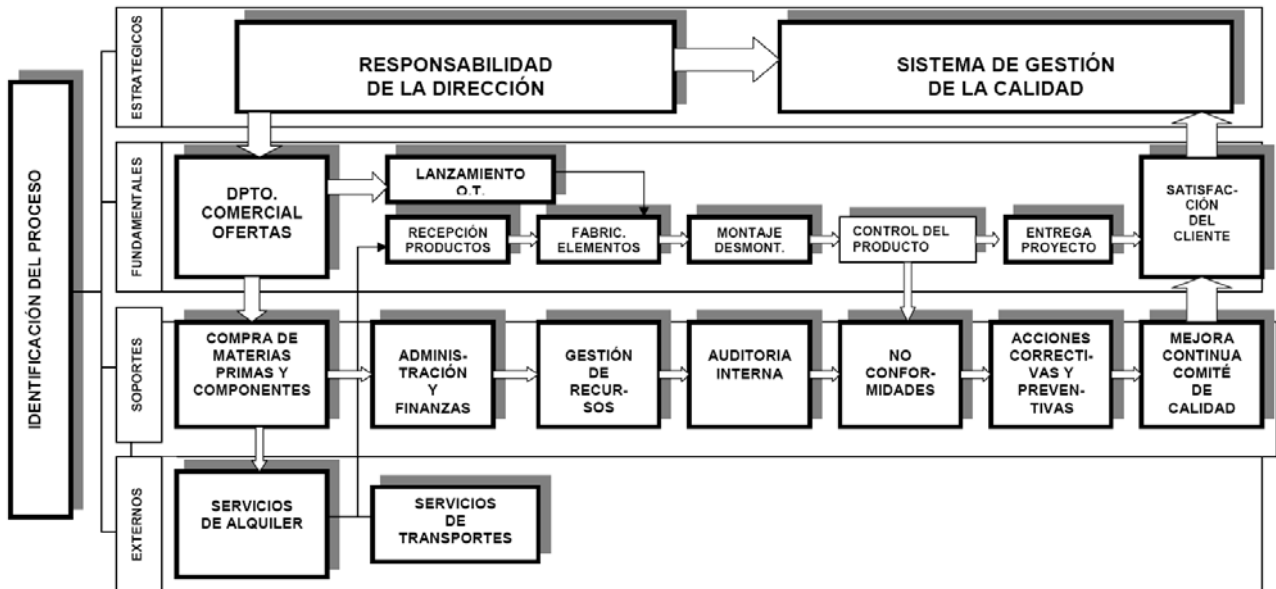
IDENTIFICACIÓN DEL PROCESO

ESTRATEGICOS

RESPONSABILIDAD DE LA DIRECCIÓN

SISTEMA DE GESTIÓN DE LA CALIDAD

FUNDAMENTALES

DPTO. COMERCIAL OFERTAS

LANZAMIENTO O.T.

RECEPCIÓN PRODUCTOS

FABRIC. ELEMENTOS

MONTAJE DESMONT.

CONTROL DEL PRODUCTO

ENTREGA PROYECTO

SATISFAC-CIÓN DEL CLIENTE

SOPORTES

COMPRA DE MATERIAS PRIMAS Y COMPONENTES

ADMINIS-TRACIÓN Y FINANZAS

GESTIÓN DE RECUR-SOS

AUDITORIA INTERNA

NO CONFOR-MIDADES

ACCIONES CORRECTI-VAS Y PREVEN-TIVAS

MEJORA CONTINUA COMITÉ DE CALIDAD

EXTERNOS

SERVICIOS DE ALQUILER

SERVICIOS DE TRANSPORTES